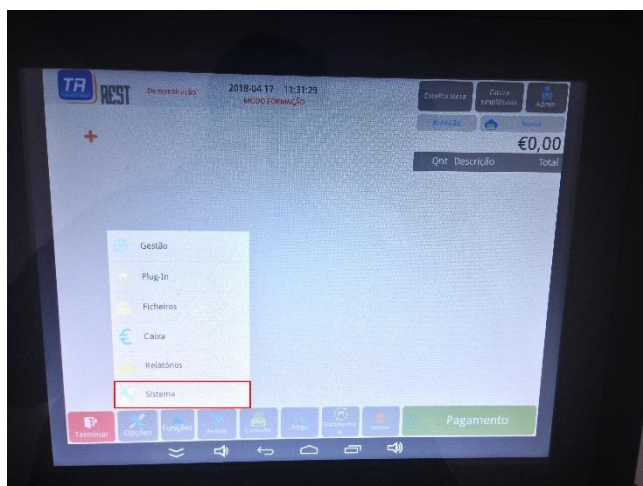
TR REST Demonstração 2018-04-12 11:31:29 MODO FORMAÇÃO

Escolha Mesa
Fatura Simplificada
Admin
Rotação
Nome
€0,00
Qnt Descrição Total

Gestão
Plug-In
Ficheiros
Caixa
Relatórios
Sistema

Terminar
Opções
Funções
Pedido
Consulta
Artigo
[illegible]
Anular
Pagamento